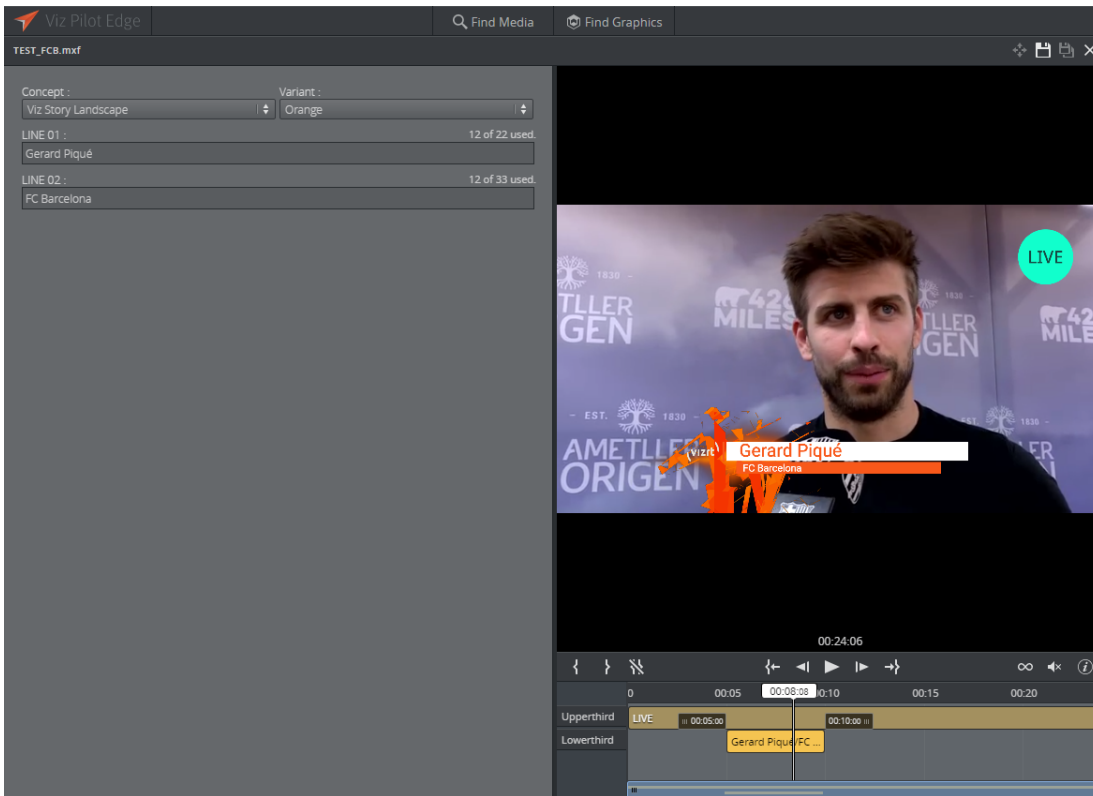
Viz Pilot Edge
Find Media
Find Graphics

TEST_FCB.mxf

Concept :
Viz Story Landscape
Variant :
Orange

LINE 01 :
12 of 22 used.
Gerard Piqué

LINE 02 :
12 of 33 used.
FC Barcelona

LIVE

1830
TLLER
GEN
428
MILES
TLLER
RIGEN
EST. 1830
AMETLLER
ORIGEN
1830
LER
vizrt
Gerard Piqué
FC Barcelona

00:24:06

0
00:05
00:08:08
00:10
00:15
00:20

Upperthird
LIVE
00:05:00
00:10:00

Lowerthird
Gerard Piqué/FC ...